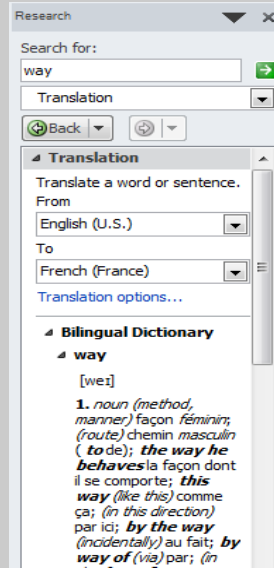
Research

Search for:

way

Translation

Back

Translation

Translate a word or sentence.

From

English (U.S.)

To

French (France)

Translation options...

Bilingual Dictionary

way

[weɪ]

1. noun (method, manner) façon féminin; (route) chemin masculin ( to de); the way he behaves la façon dont il se comporte; this way (like this) comme ça; (in this direction) par ici; by the way (incidentally) au fait; by way of (via) par; (in